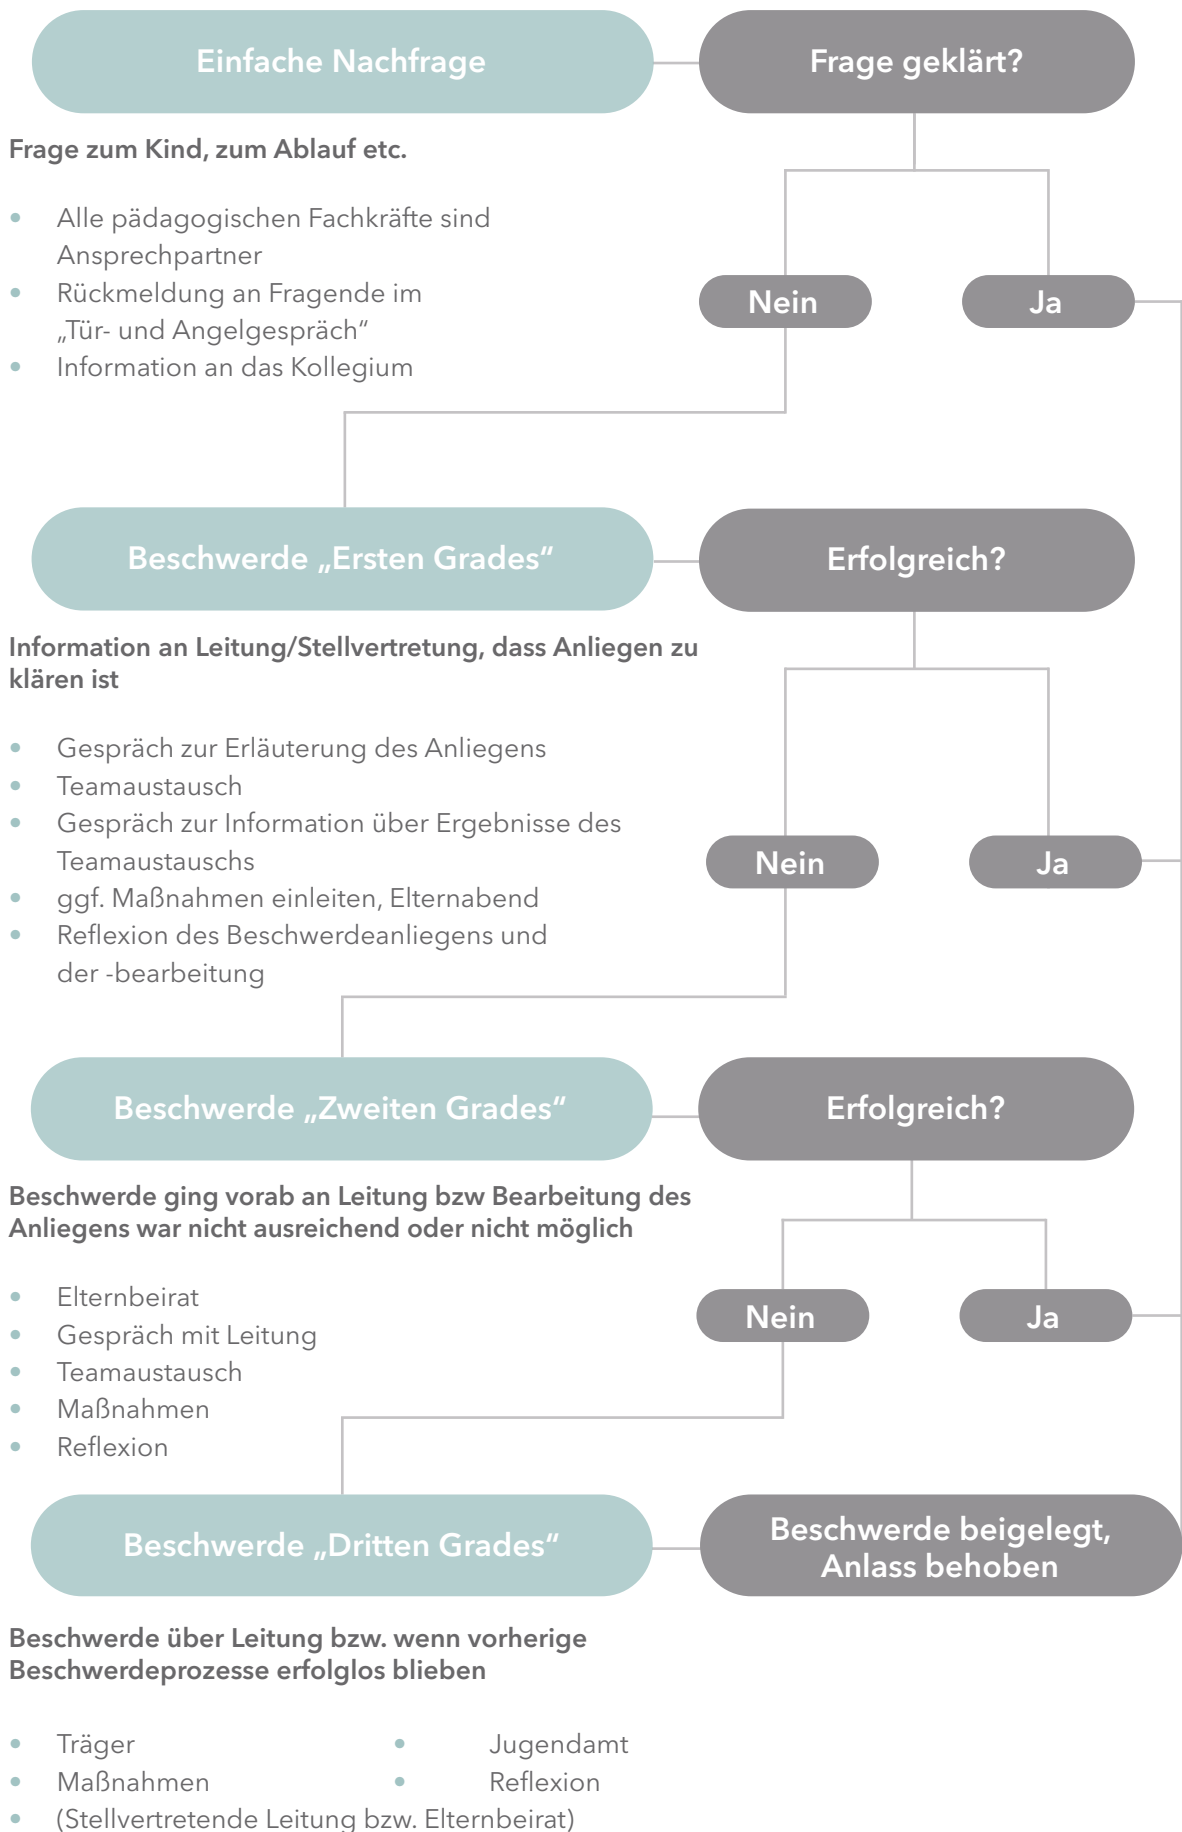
Einfache Nachfrage

Frage geklärt?

Frage zum Kind, zum Ablauf etc.

- Alle pädagogischen Fachkräfte sind Ansprechpartner
- Rückmeldung an Fragende im „Tür- und Angelgespräch“
- Information an das Kollegium

Nein

Ja

Beschwerde „Ersten Grades“

Erfolgreich?

Information an Leitung/Stellvertretung, dass Anliegen zu klären ist

- Gespräch zur Erläuterung des Anliegens
- Teamaustausch
- Gespräch zur Information über Ergebnisse des Teamaustauschs
- ggf. Maßnahmen einleiten, Elternabend
- Reflexion des Beschwerdeanliegens und der -bearbeitung

Nein

Ja

Beschwerde „Zweiten Grades“

Erfolgreich?

Beschwerde ging vorab an Leitung bzw Bearbeitung des Anliegens war nicht ausreichend oder nicht möglich

- Elternbeirat
- Gespräch mit Leitung
- Teamaustausch
- Maßnahmen
- Reflexion

Nein

Ja

Beschwerde „Dritten Grades“

Beschwerde beigelegt, Anlass behoben

Beschwerde über Leitung bzw. wenn vorherige Beschwerdeprozesse erfolglos blieben

- Träger
- Maßnahmen
- Jugendamt
- Reflexion
- (Stellvertretende Leitung bzw. Elternbeirat)